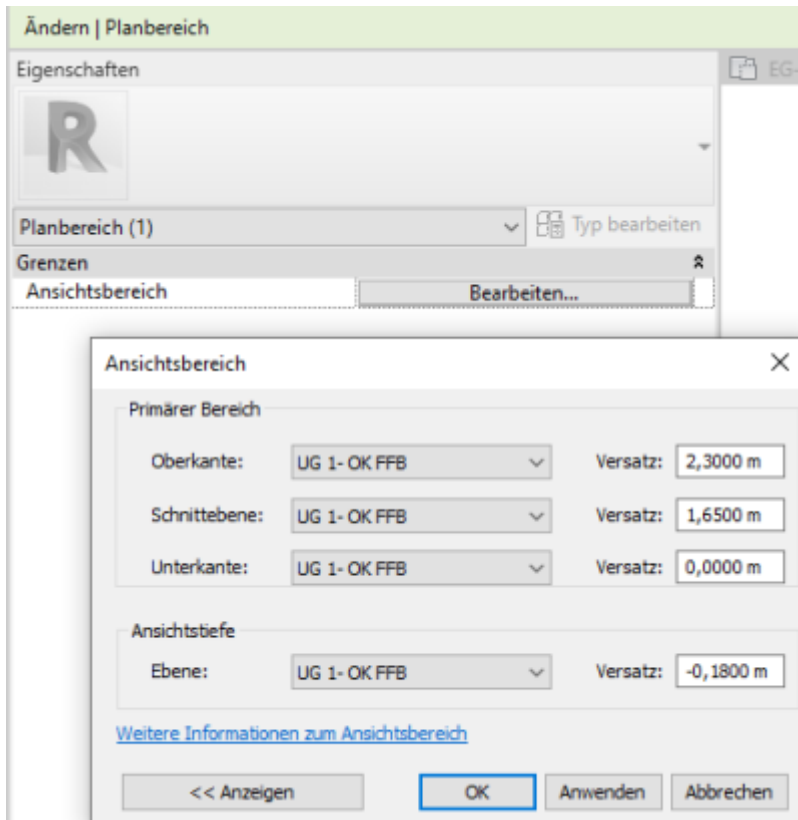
Ändern | Planbereich

Eigenschaften

EG-

R

Planbereich (1)

Typ bearbeiten

Grenzen

Ansichtsbereich

Bearbeiten...

Ansichtsbereich

×

Primärer Bereich

Oberkante: UG 1- OK FFB Versatz: 2,3000 m

Schnittebene: UG 1- OK FFB Versatz: 1,6500 m

Unterkante: UG 1- OK FFB Versatz: 0,0000 m

Ansichtstiefe

Ebene: UG 1- OK FFB Versatz: -0,1800 m

Weitere Informationen zum Ansichtsbereich

<< Anzeigen

OK

Anwenden

Abbrechen